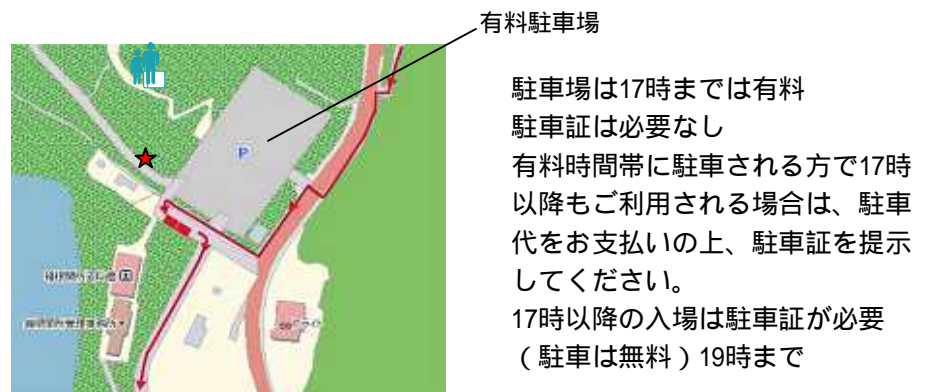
有料駐車場

P

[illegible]

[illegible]

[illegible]

駐車場は17時までは有料
駐車証は必要なし
有料時間帯に駐車される方で17時以降もご利用される場合は、駐車代をお支払いの上、駐車証を提示してください。
17時以降の入場は駐車証が必要（駐車は無料）19時まで